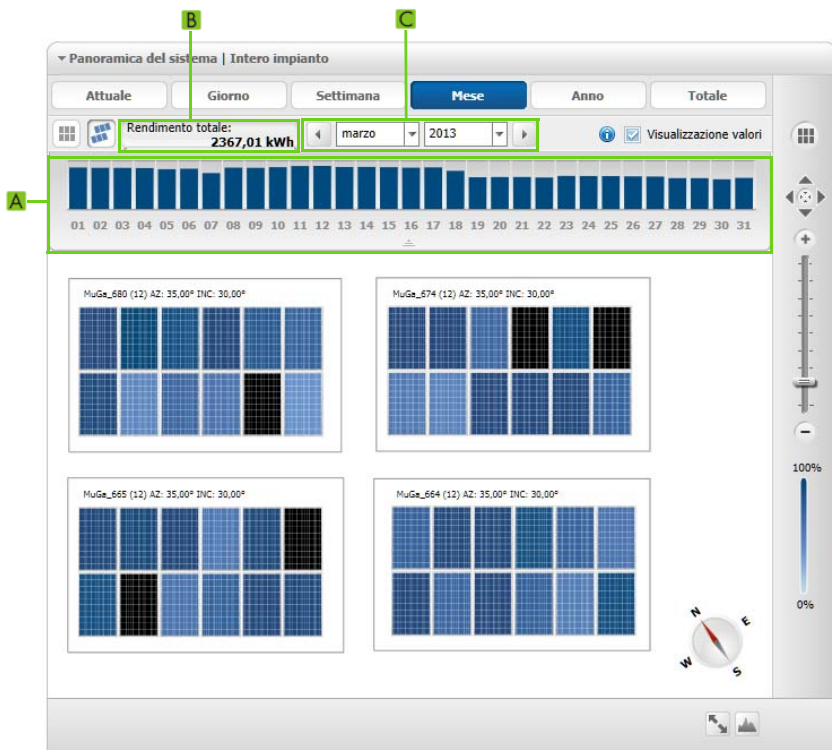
B

C

Panoramica del sistema | Intero impianto

Attuale

Giorno

Settimana

Mese

Anno

Totale

Rendimento totale:

2367,01 kWh

marzo

2013

Visualizzazione valori

A

01 02 03 04 05 06 07 08 09 10 11 12 13 14 15 16 17 18 19 20 21 22 23 24 25 26 27 28 29 30 31

MuGa_680 (12) AZ: 35,00° INC: 30,00°

MuGa_674 (12) AZ: 35,00° INC: 30,00°

MuGa_665 (12) AZ: 35,00° INC: 30,00°

MuGa_664 (12) AZ: 35,00° INC: 30,00°

100%

0%

N

E

W

S